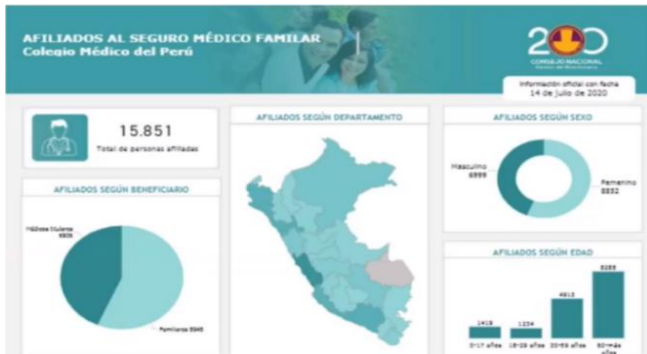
AFILIADOS AL SEGURO MÉDICO FAMILAR
Colegio Médico del Perú

20
CONSEJO NACIONAL
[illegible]

Información oficial con fecha
14 de julio de 2020

15.851
Total de personas afiliadas

AFILIADOS SEGÚN BENEFICIARIO

Médicos titulares
6806

Familiares 8845

AFILIADOS SEGÚN DEPARTAMENTO

AFILIADOS SEGÚN SEXO

Masculino
6999

Femenino
8852

AFILIADOS SEGÚN EDAD

1418
1234
4813
8285

0-17 años
18-29 años
30-59 años
60-más años